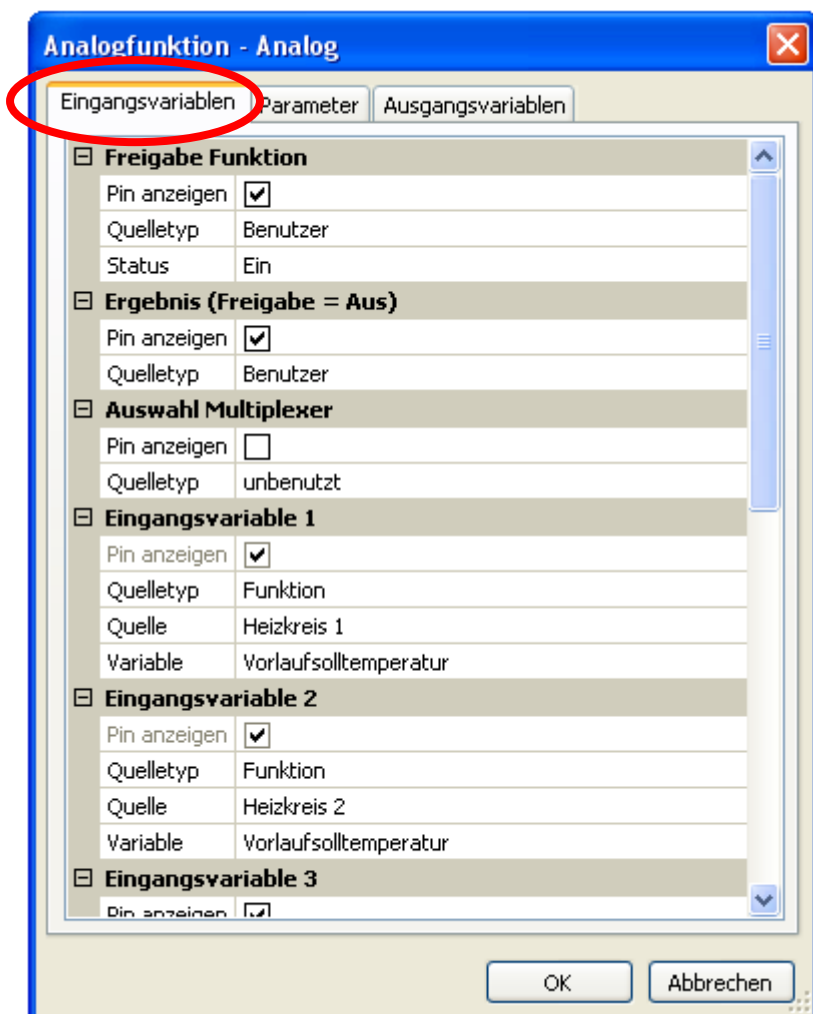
Analogfunktion - Analog

Eingangsvariablen | Parameter | Ausgangsvariablen

⊟ Freigabe Funktion

| | |
|---|---|
| Pin anzeigen | ☑ |
| Quelletyp | Benutzer |
| Status | Ein |

⊟ Ergebnis (Freigabe = Aus)

| | |
|---|---|
| Pin anzeigen | ☑ |
| Quelletyp | Benutzer |

⊟ Auswahl Multiplexer

| | |
|---|---|
| Pin anzeigen | ☐ |
| Quelletyp | unbenutzt |

⊟ Eingangsvariable 1

| | |
|---|---|
| Pin anzeigen | ☑ |
| Quelletyp | Funktion |
| Quelle | Heizkreis 1 |
| Variable | Vorlaufsolltemperatur |

⊟ Eingangsvariable 2

| | |
|---|---|
| Pin anzeigen | ☑ |
| Quelletyp | Funktion |
| Quelle | Heizkreis 2 |
| Variable | Vorlaufsolltemperatur |

⊟ Eingangsvariable 3

| | |
|---|---|
| Pin anzeigen | ☑ |

OK Abbrechen